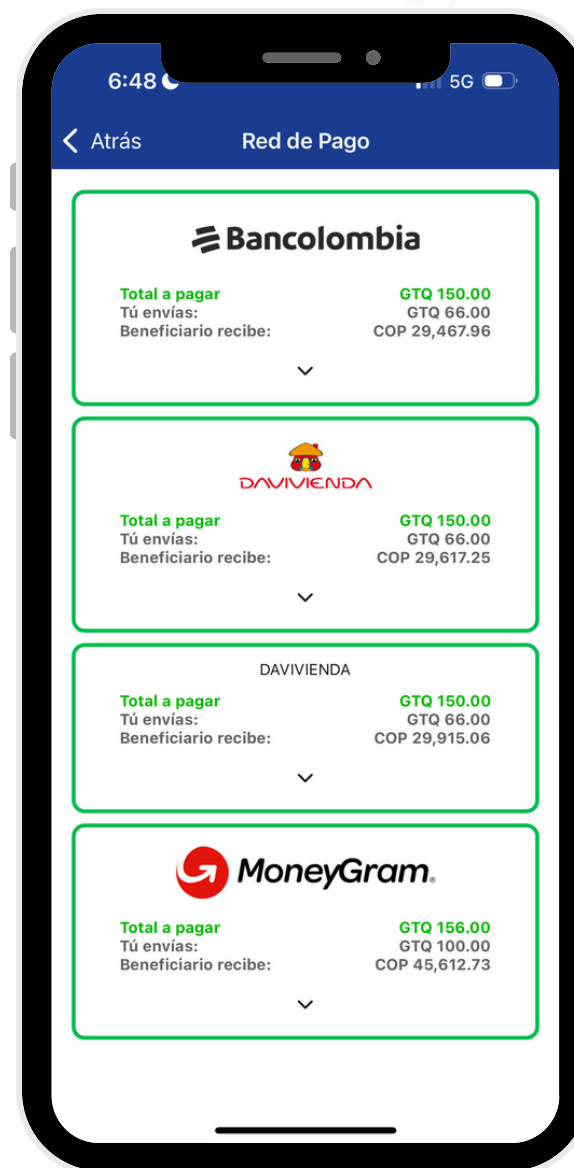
6:48 5G

Atrás Red de Pago

Bancolombia

Total a pagar GTQ 150.00
Tú envías: GTQ 66.00
Beneficiario recibe: COP 29,467.96

DAVIVIENDA

Total a pagar GTQ 150.00
Tú envías: GTQ 66.00
Beneficiario recibe: COP 29,617.25

DAVIVIENDA

Total a pagar GTQ 150.00
Tú envías: GTQ 66.00
Beneficiario recibe: COP 29,915.06

MoneyGram.

Total a pagar GTQ 156.00
Tú envías: GTQ 100.00
Beneficiario recibe: COP 45,612.73